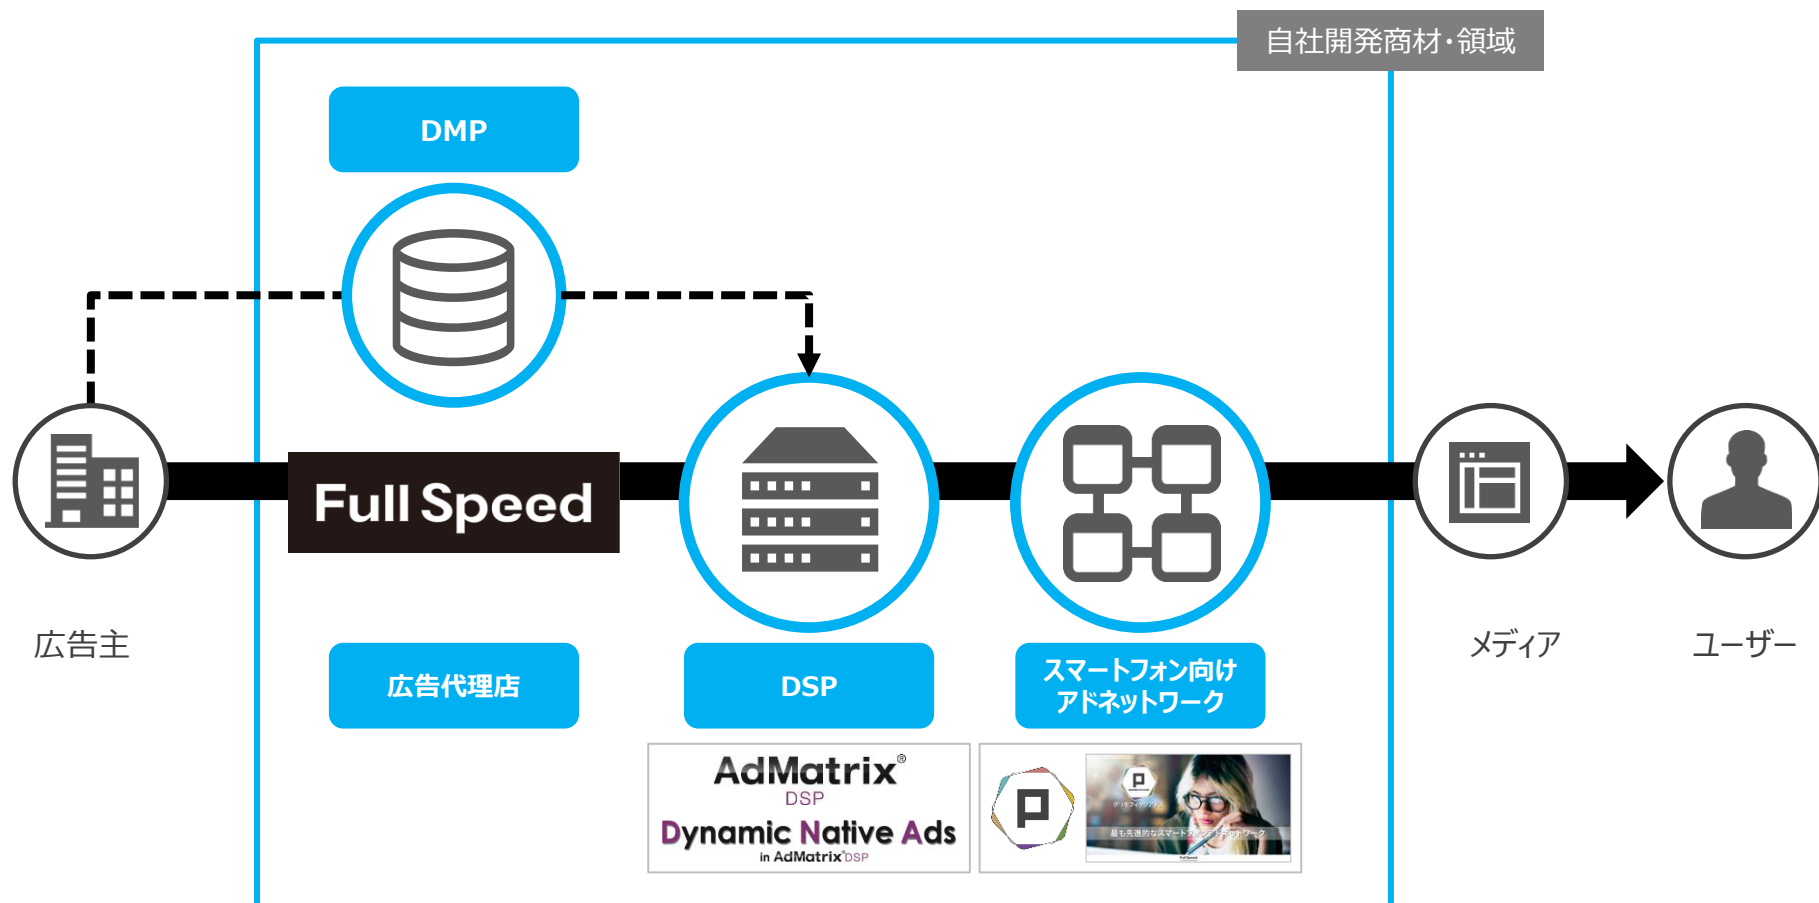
自社開発商材・領域

DMP

Full Speed

広告主

広告代理店

DSP

スマートフォン向け
アドネットワーク

メディア

ユーザー

AdMatrix®
DSP
Dynamic Native Ads
in AdMatrix DSP

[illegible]
最も先進的なスマートフォンアドネットワーク